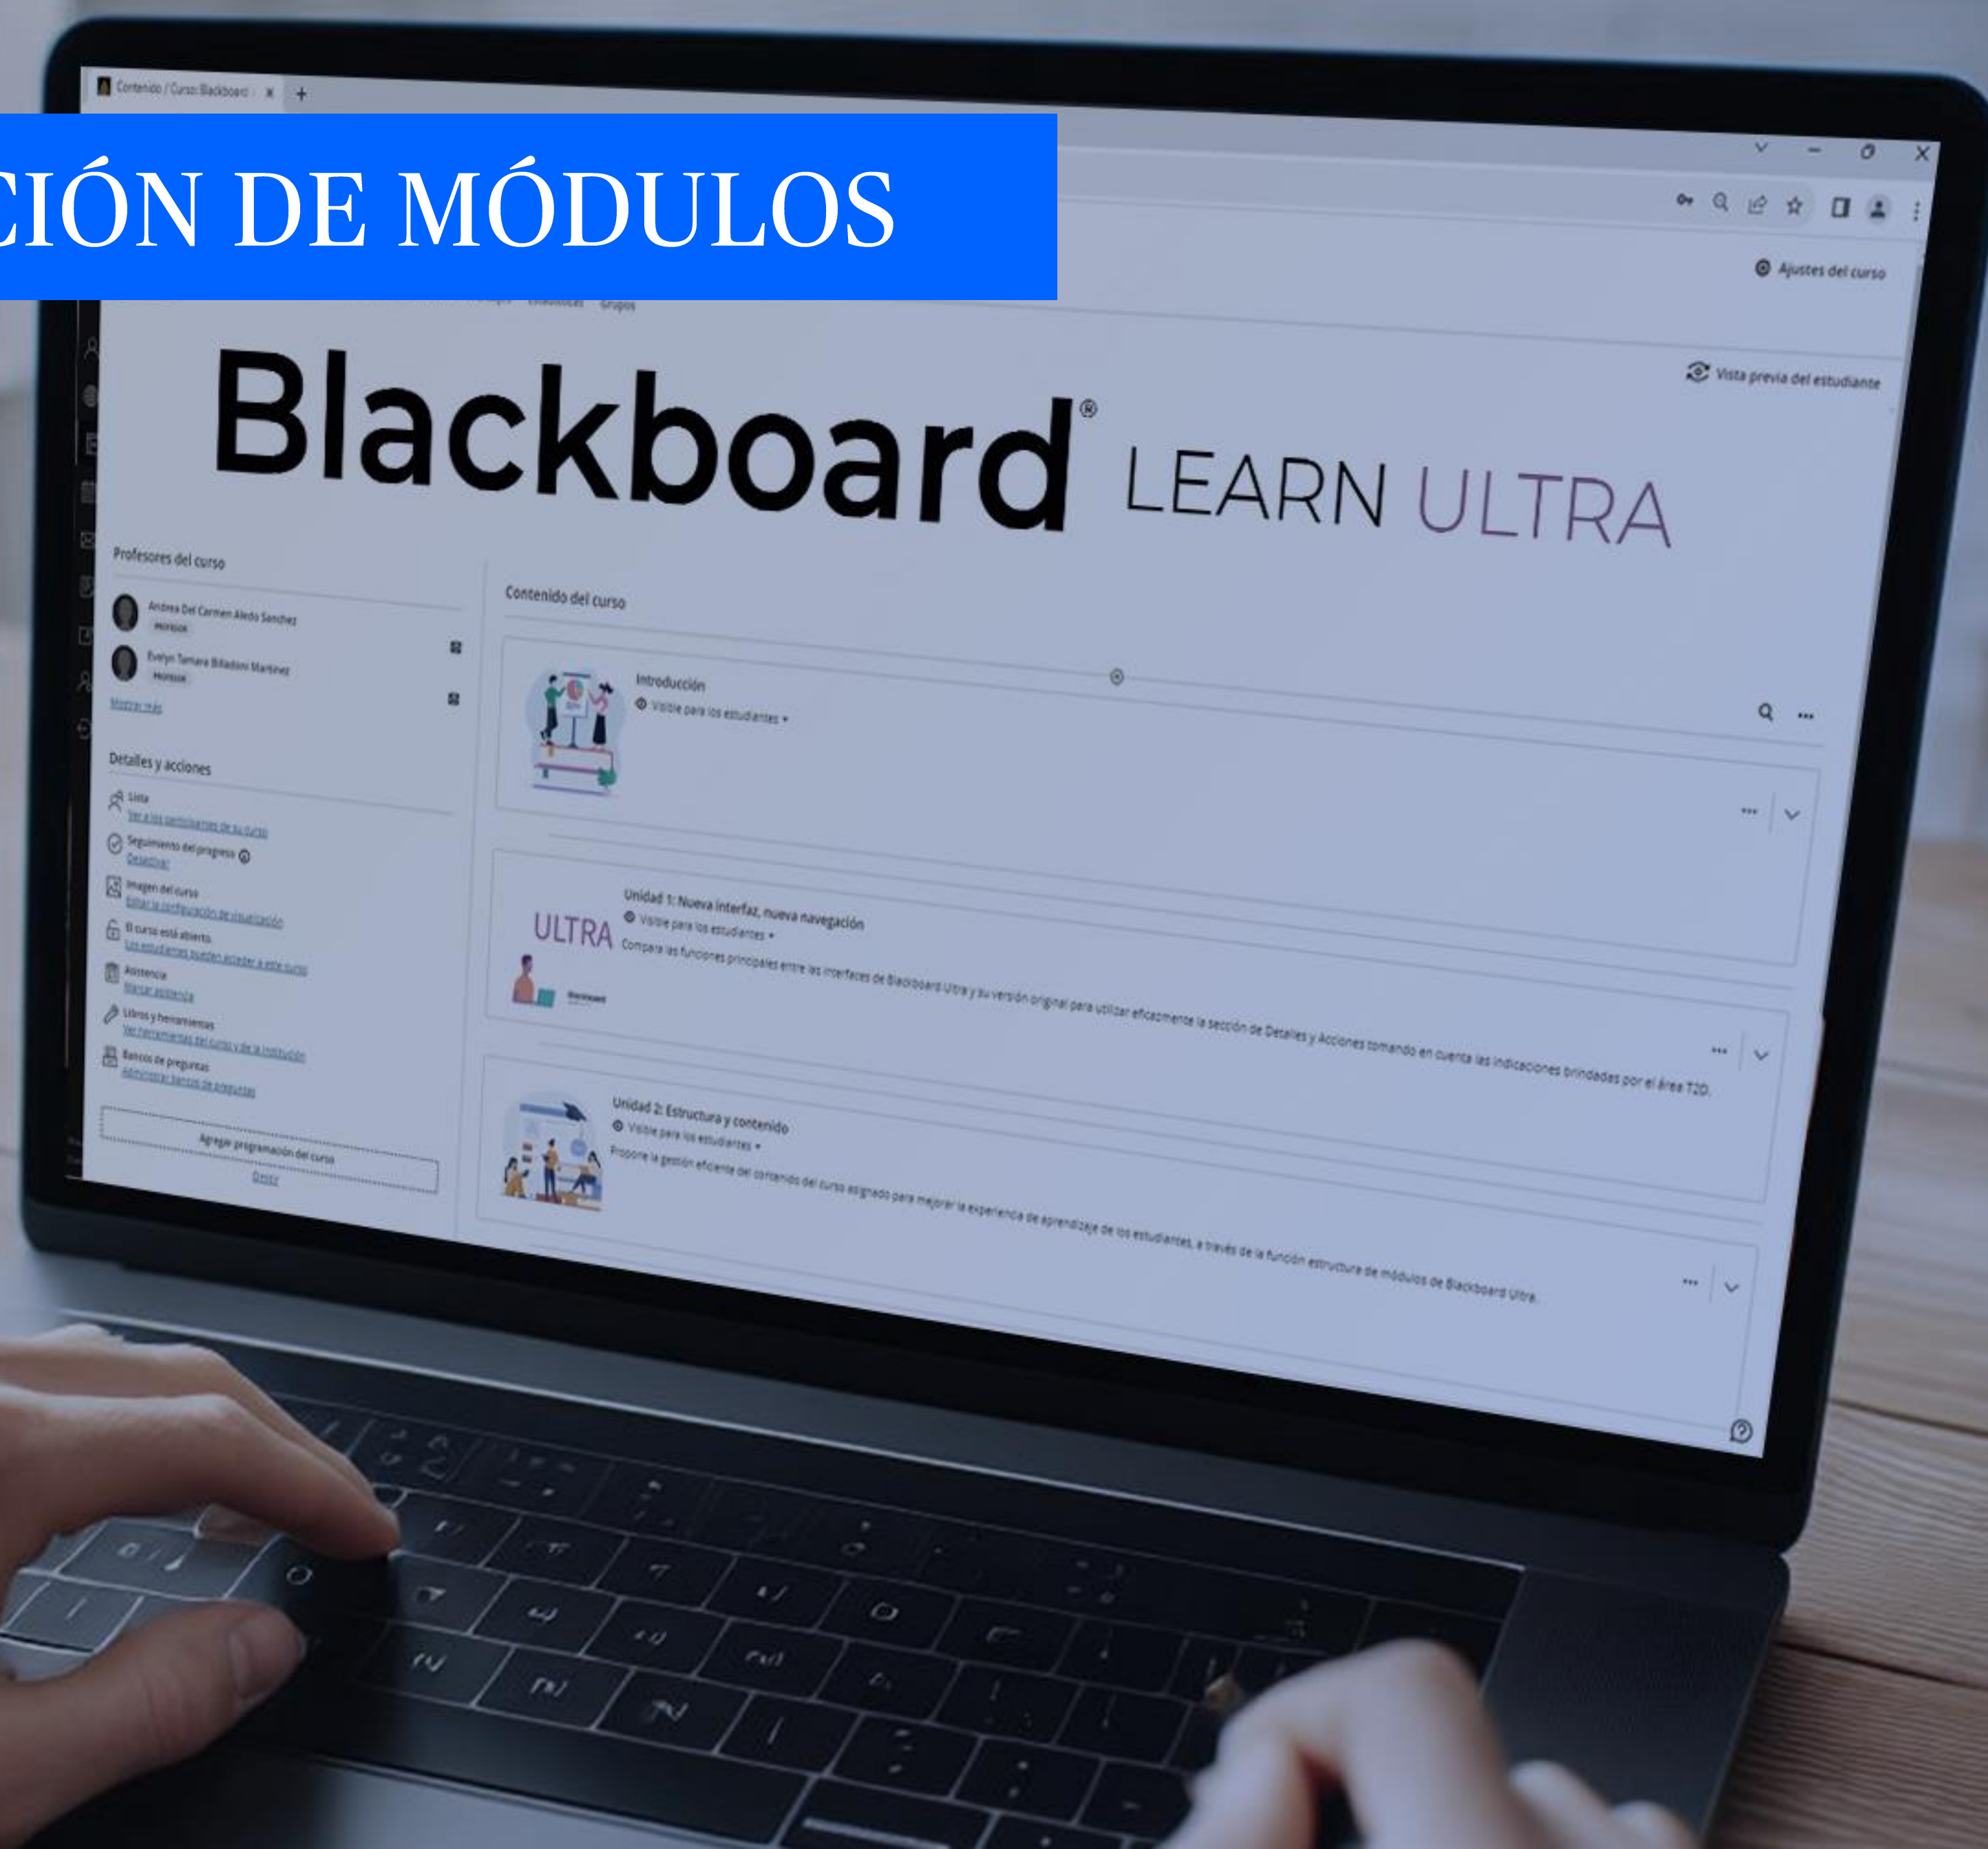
Contenido / Curso: Blackboard

CIÓN DE MÓDULOS

Ajustes del curso

Grupos

Blackboard® LEARN ULTRA

Vista previa del estudiante

Profesores del curso

Andrea Del Carmen Aledo Sanchez
PROFESOR

Evelyn Tamara Billadoni Martinez
PROFESOR

Mostrar más

Detalles y acciones

Lista
Ver a los participantes de su curso

Seguimiento del progreso
Desactivar

Imagen del curso
Editar la configuración de visualización

El curso está abierto
Los estudiantes pueden acceder a este curso

Asistencia
Marcar asistencia

Libros y herramientas
Ver herramientas del curso y de la institución

Bancos de preguntas
Administrar bancos de preguntas

Agregar programación del curso
Crear

Contenido del curso

Introducción
Visible para los estudiantes

Unidad 1: Nueva interfaz, nueva navegación
Visible para los estudiantes
Compara las funciones principales entre las interfaces de Blackboard Ultra y su versión original para utilizar eficazmente la sección de Detalles y Acciones tomando en cuenta las indicaciones brindadas por el área T2D.

ULTRA

Unidad 2: Estructura y contenido
Visible para los estudiantes
Propone la gestión eficiente del contenido del curso asignado para mejorar la experiencia de aprendizaje de los estudiantes, a través de la función estructura de módulos de Blackboard Ultra.